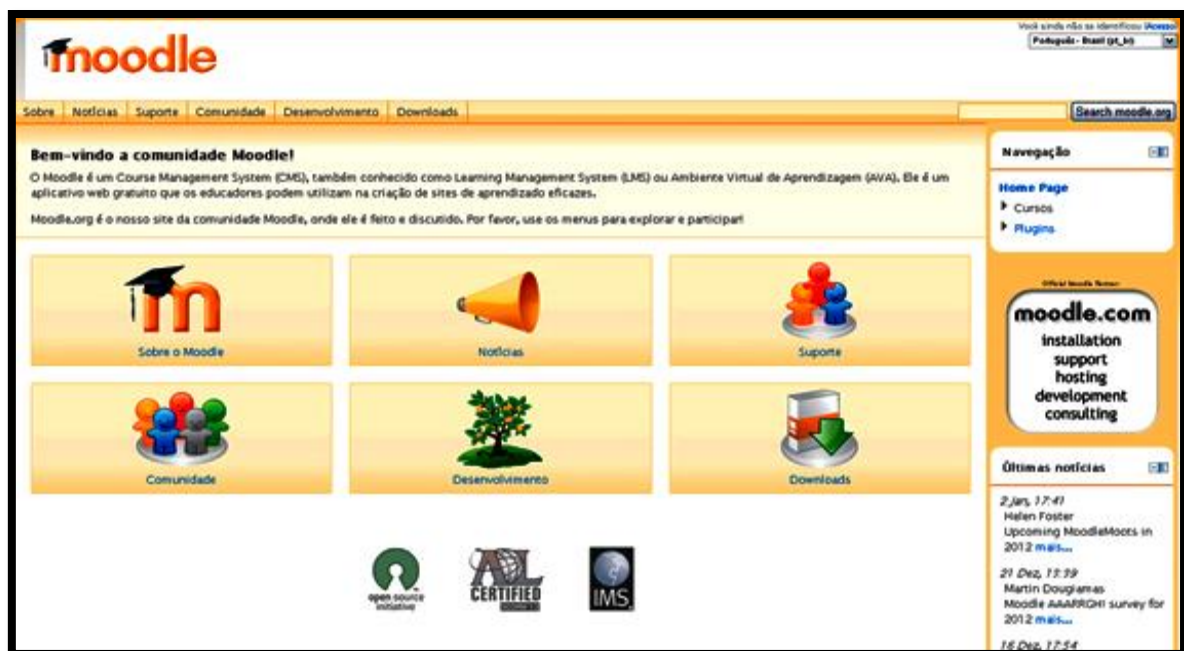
moodle

Você ainda não se identificou (Acesso)
Português - Brasil (pt_br)

Sobre Notícias Suporte Comunidade Desenvolvimento Downloads

Search moodle.org

Bem-vindo a comunidade Moodle!

O Moodle é um Course Management System (CMS), também conhecido como Learning Management System (LMS) ou Ambiente Virtual de Aprendizagem (AVA). Ele é um aplicativo web gratuito que os educadores podem utilizam na criação de sites de aprendizado eficazes.

Moodle.org é o nosso site da comunidade Moodle, onde ele é feito e discutido. Por favor, use os menus para explorar e participar!

Sobre o Moodle

Notícias

Suporte

Comunidade

Desenvolvimento

Downloads

open source initiative

ADL CERTIFIED

IMS

Navegação

Home Page
Cursos
Plugins

Official Moodle Partner

moodle.com
installation
support
hosting
development
consulting

Últimas notícias

2 Jan, 17:41
Helen Foster
Upcoming MoodleMoots in 2012 mais...

21 Dez, 13:39
Martin Dougiamas
Moodle AAARRGH! survey for 2012 mais...

16 Dez, 17:54